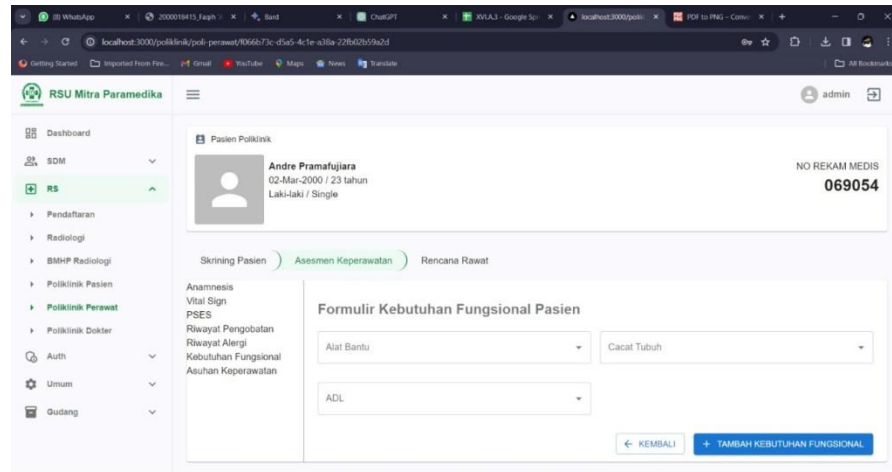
(8) WhatsApp | 2000018415_Faqih | Bard | ChatGPT | XVLA3 - Google Sp | localhost:3000/poli | PDF to PNG - Conv

localhost:3000/poliklinik/poli-perawat/f066b73c-d5a5-4c1e-a38a-22fb02b59a2d

Getting Started | Imported From Fire... | Gmail | YouTube | Maps | News | Translate | All Bookmarks

RSU Mitra Paramedika

admin

Dashboard
SDM
RS
Pendaftaran
Radiologi
BMHP Radiologi
Poliklinik Pasien
Poliklinik Perawat
Poliklinik Dokter
Auth
Umum
Gudang

Pasien Poliklinik

Andre Pramafujiara
02-Mar-2000 / 23 tahun
Laki-laki / Single

NO REKAM MEDIS
069054

Skrining Pasien | Asesmen Keperawatan | Rencana Rawat

Anamnesis
Vital Sign
PSES
Riwayat Pengobatan
Riwayat Alergi
Kebutuhan Fungsional
Asuhan Keperawatan

Formulir Kebutuhan Fungsional Pasien

Alat Bantu
Cacat Tubuh
ADL

← KEMBALI
+ TAMBAH KEBUTUHAN FUNGSIONAL